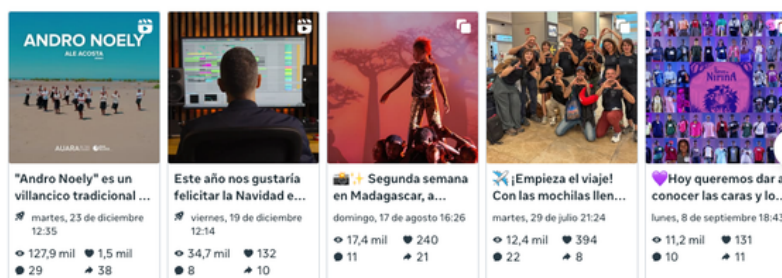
ANDRO NOELY
ALE ACOSTA
AUARA

"Andro Noely" es un villancico tradicional ...
martes, 23 de diciembre 12:35
127,9 mil 1,5 mil
29 38

Este año nos gustaría felicitar la Navidad e...
viernes, 19 de diciembre 12:14
34,7 mil 132
8 10

📸✨ Segunda semana en Madagascar, a...
domingo, 17 de agosto 16:26
17,4 mil 240
11 21

✈️ ¡Empieza el viaje! Con las mochilas llen...
martes, 29 de julio 21:24
12,4 mil 394
22 8

NIRINA

💜Hoy queremos dar a conocer las caras y lo...
lunes, 8 de septiembre 18:43
11,2 mil 131
10 11